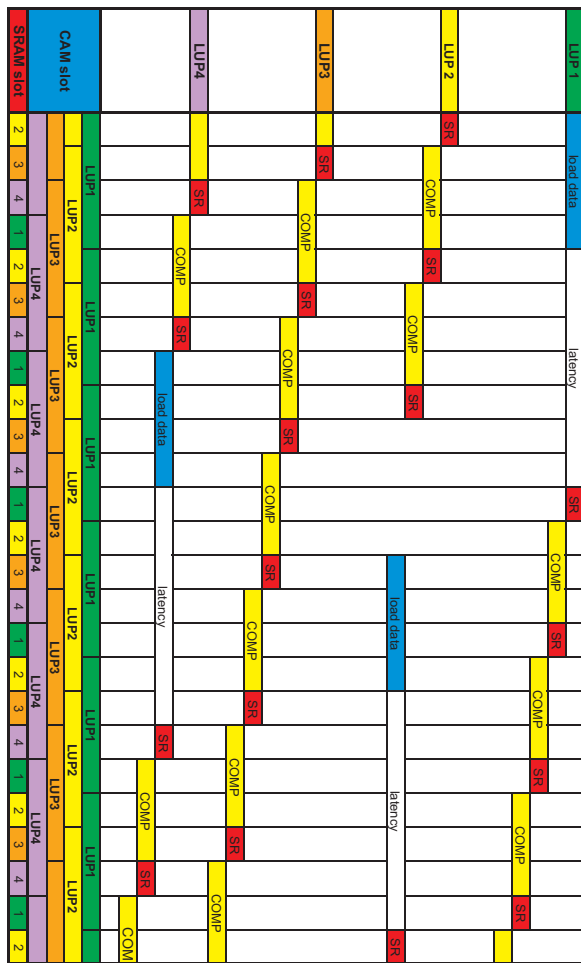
SRAM slot
CAM slot
LUP4
LUP3
LUP 2
LUP 1
2 3 4 1 2 3 4 1 2 3 4 1 2 3 4 1 2 3 4 1 2 3 4 1 2
LUP1 LUP1 LUP1 LUP1 LUP1 LUP1
LUP2 LUP2 LUP2 LUP2 LUP2 LUP2 LUP2
LUP3 LUP3 LUP3 LUP3 LUP3 LUP3
LUP4 LUP4 LUP4 LUP4 LUP4 LUP4
SR COMP SR load data latency SR COMP SR COMP
SR COMP SR COMP SR COMP SR COMP SR COMP SR COMP
SR COMP SR COMP SR COMP SR load data latency SR
load data latency SR COMP SR COMP SR COMP SR COMP SR COMP COM